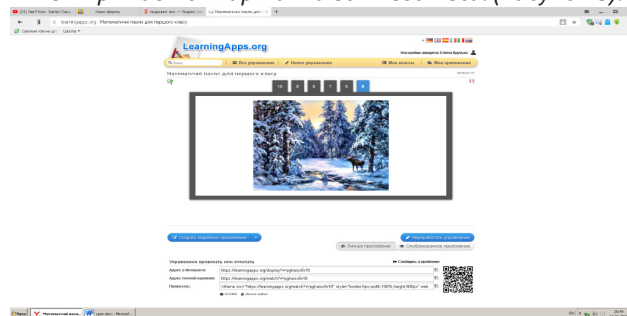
(21) Sia ft. Sean Paul - Santa Claus ... | Наша форма | візерунки для ... - Яндекс | Математичні пазли для першого класу

learningapps.org Математичні пазли для першого класу

Связанные ключи д... | Школа

LearningApps.org

Настройки аккаунта Олена Брусько

Поиск | Все упражнения | Новое упражнение | Мои классы | Мои приложения

Математичні пазли для першого класу

10 | 9 | 8 | 7 | 6 | 5

Создать подобное приложение

Разработать упражнение

Личное приложение | Опубликованное приложение

Упражнение проверить или отметить

Сообщить о проблеме

Адрес в Интернете: https://learningapps.org/display?v=pghaviz0v10

Адрес полной картинки: https://learningapps.org/watch?v=pghaviz0v10

Приложить: <iframe src="https://learningapps.org/watch?v=pghaviz0v10" style="border:0px;width:100%;height:500px" web

Пуск | Математичні пазли... | Lesson.docx - Microsoft ...

RU 10:44